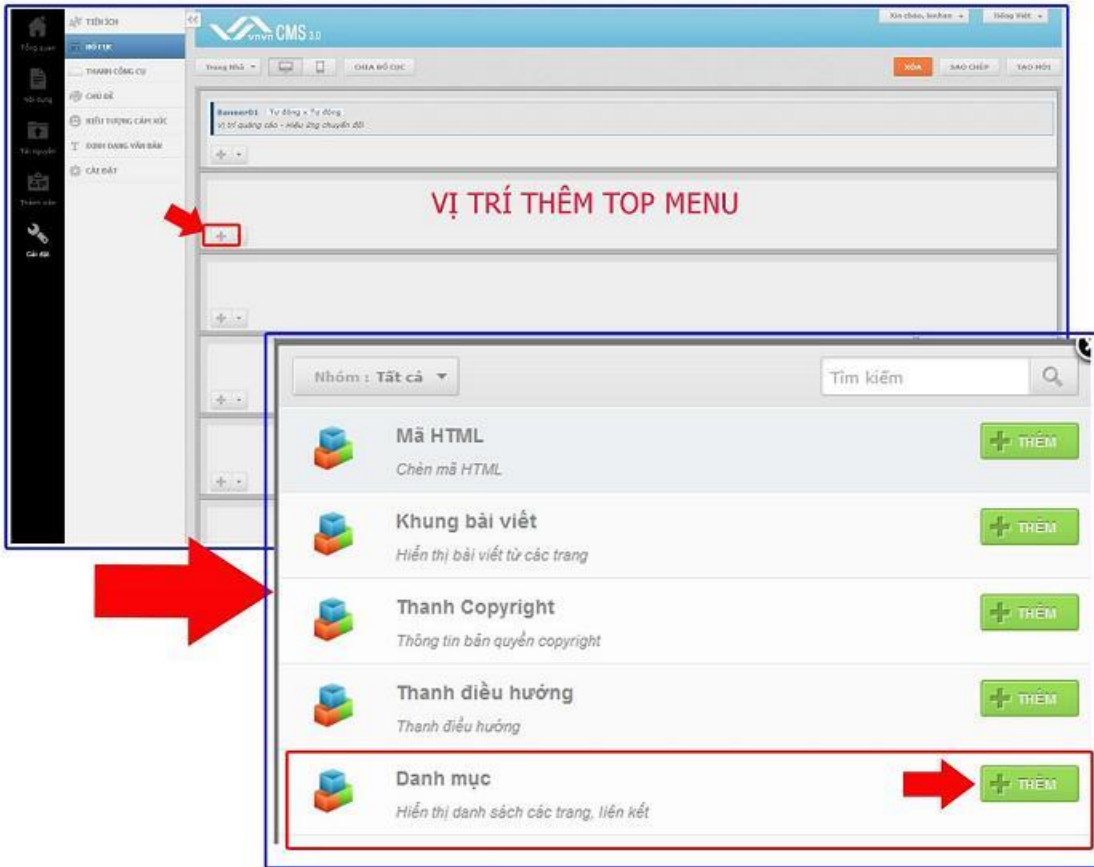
Tổng quan
Nội dung
Tài nguyên
Thành viên
Cài đặt

TIỆN ÍCH
BỐ CỤC
THANH CÔNG CỤ
CHỦ ĐỀ
BIỂU TƯỢNG CẢM XÚC
ĐỊNH DẠNG VĂN BẢN
CÀI ĐẶT

vnvn CMS 3.0

Xin chào, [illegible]
Tiếng Việt

Trang Nhà
CHIA BỐ CỤC
XÓA
SAO CHÉP
TẠO MỚI

Banner01 | Tự động x Tự động
Vị trí quảng cáo - Hiệu ứng chuyển đổi

VỊ TRÍ THÊM TOP MENU

Nhóm : Tất cả
Tìm kiếm

Mã HTML
Chèn mã HTML
THÊM

Khung bài viết
Hiển thị bài viết từ các trang
THÊM

Thanh Copyright
Thông tin bản quyền copyright
THÊM

Thanh điều hướng
Thanh điều hướng
THÊM

Danh mục
Hiển thị danh sách các trang, liên kết
THÊM